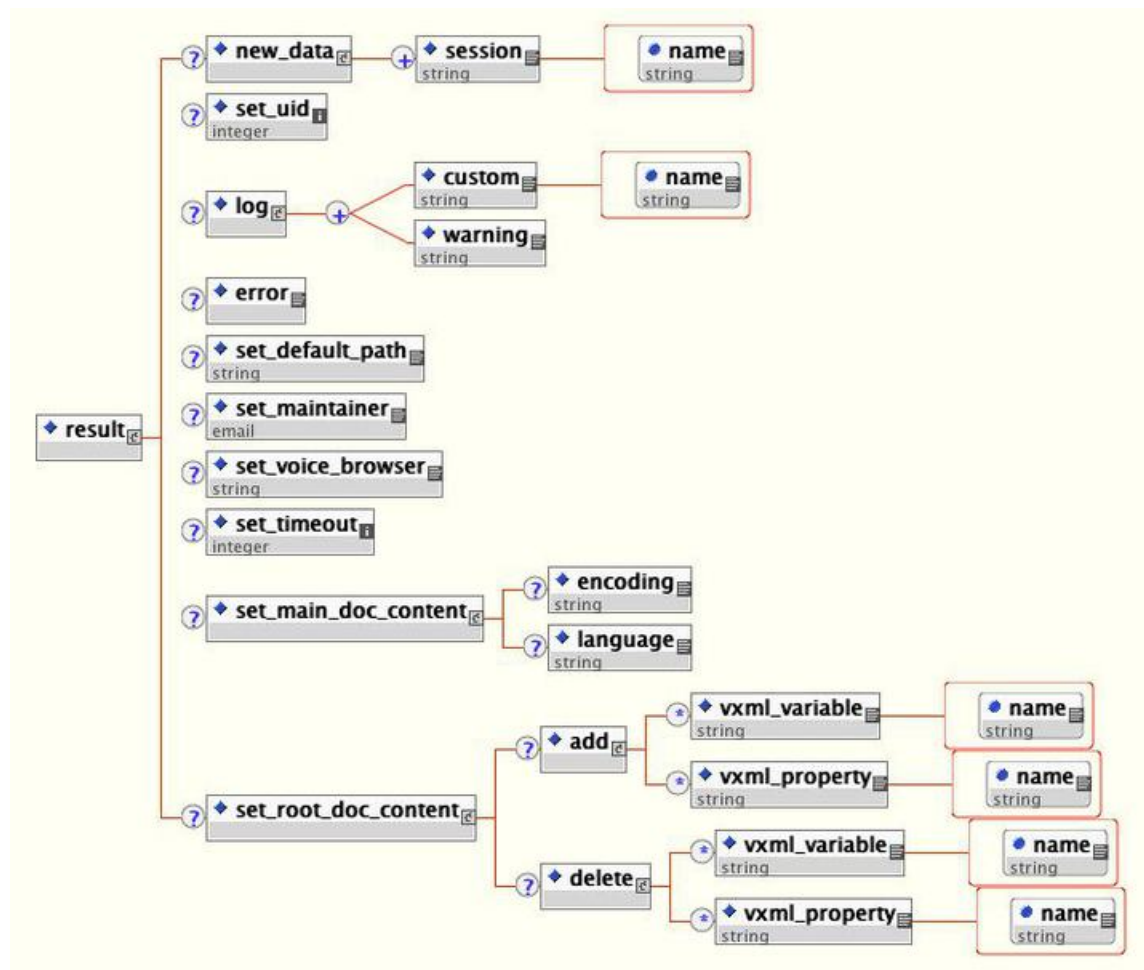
result

new_data
session
string
name
string

set_uid
integer

log
custom
string
name
string
warning
string

error

set_default_path
string

set_maintainer
email

set_voice_browser
string

set_timeout
integer

set_main_doc_content
encoding
string
language
string

set_root_doc_content
add
vxml_variable
string
name
string
vxml_property
string
name
string
delete
vxml_variable
string
name
string
vxml_property
string
name
string